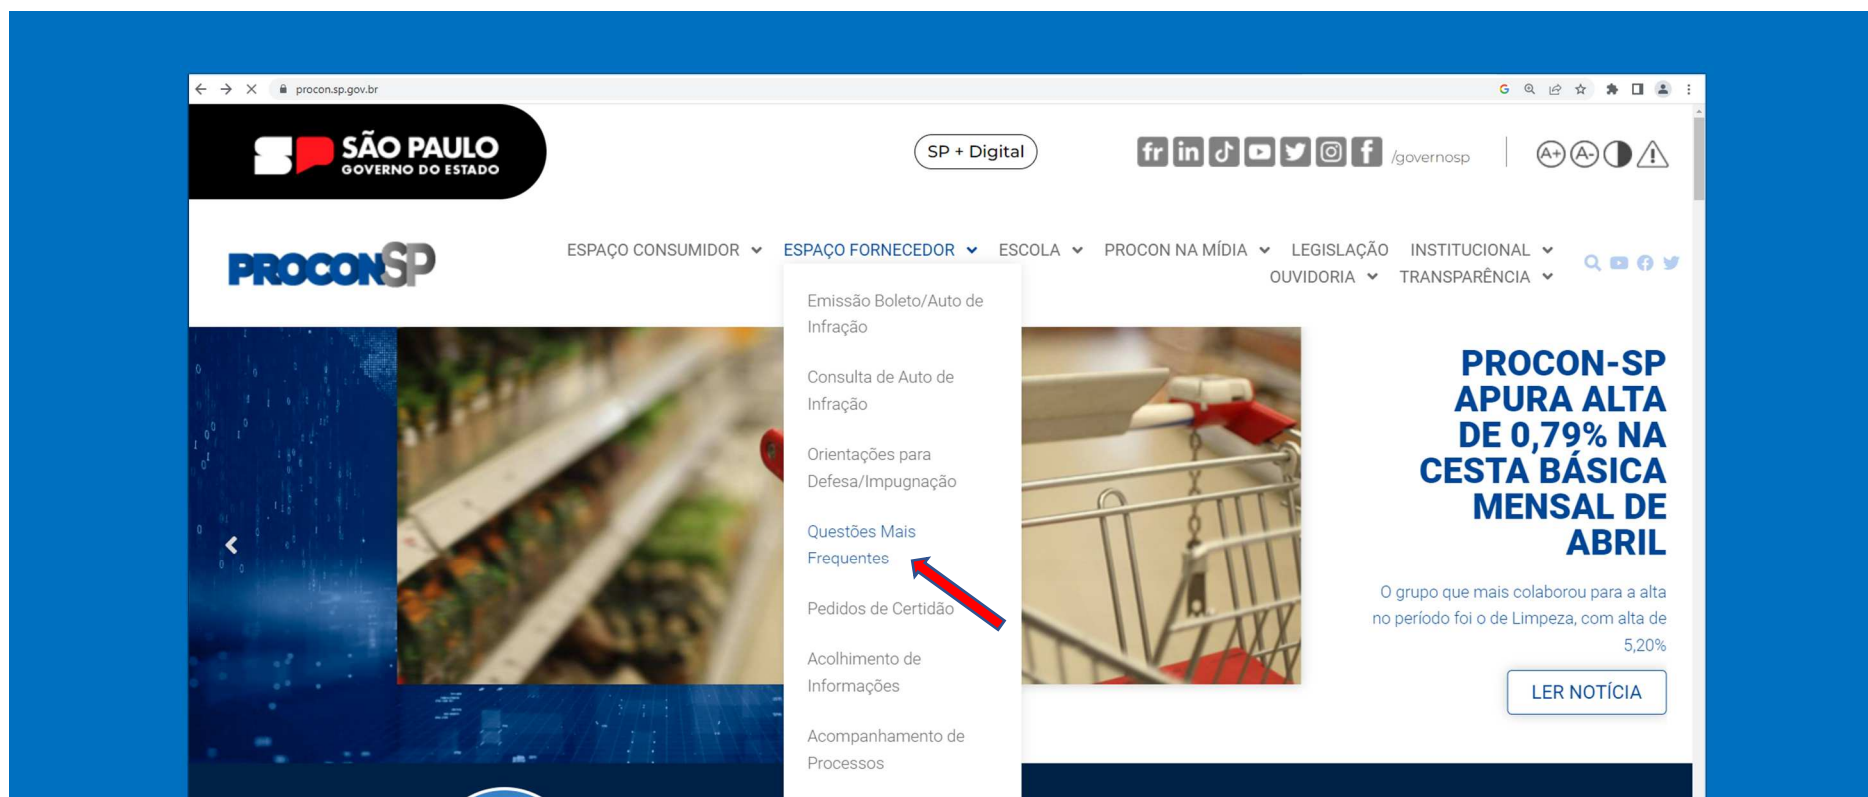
procon.sp.gov.br

SÃO PAULO
GOVERNO DO ESTADO

SP + Digital

/governosp

A+ A-

PROCONSP

ESPAÇO CONSUMIDOR ESPAÇO FORNECEDOR ESCOLA PROCON NA MÍDIA LEGISLAÇÃO INSTITUCIONAL
OUVIDORIA TRANSPARÊNCIA

Emissão Boleto/Auto de Infração

Consulta de Auto de Infração

Orientações para Defesa/Impugnação

Questões Mais Frequentes

Pedidos de Certidão

Acolhimento de Informações

Acompanhamento de Processos

PROCON-SP APURA ALTA DE 0,79% NA CESTA BÁSICA MENSAL DE ABRIL

O grupo que mais colaborou para a alta no período foi o de Limpeza, com alta de 5,20%

LER NOTÍCIA